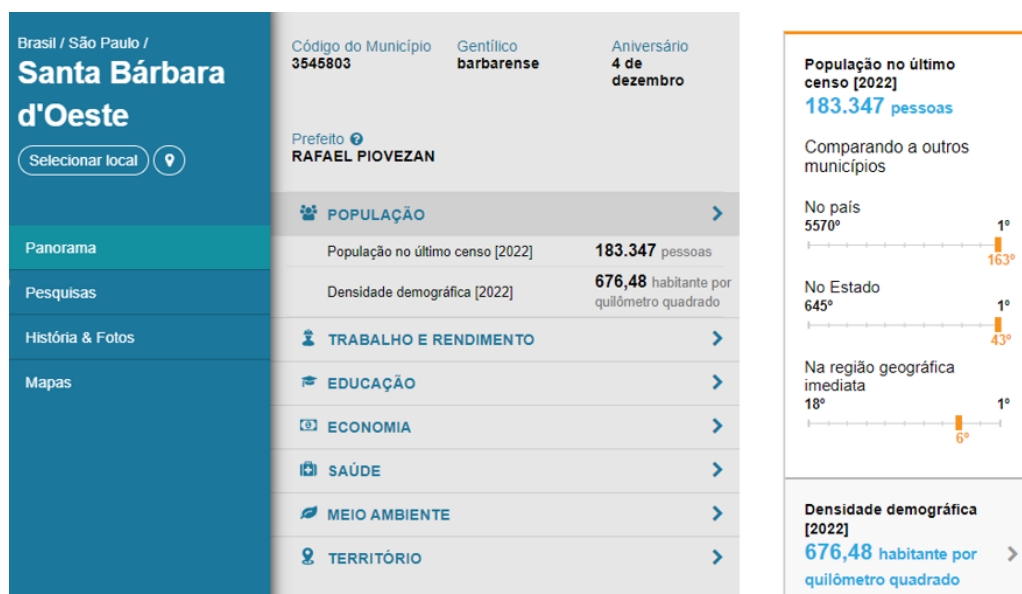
Brasil / São Paulo /
Santa Bárbara d'Oeste

Selecionar local

Panorama
Pesquisas
História & Fotos
Mapas

Código do Município
3545803

Gentílico
barbarense

Aniversário
4 de dezembro

Prefeito
RAFAEL PIOVEZAN

POPULAÇÃO

| População no último censo [2022] | 183.347 pessoas |
|---|---|
| Densidade demográfica [2022] | 676,48 habitante por quilômetro quadrado |

TRABALHO E RENDIMENTO
EDUCAÇÃO
ECONOMIA
SAÚDE
MEIO AMBIENTE
TERRITÓRIO

População no último censo [2022]
183.347 pessoas

Comparando a outros municípios

No país
5570º 1º
163º

No Estado
645º 1º
43º

Na região geográfica imediata
18º 1º
6º

Densidade demográfica [2022]
676,48 habitante por quilômetro quadrado